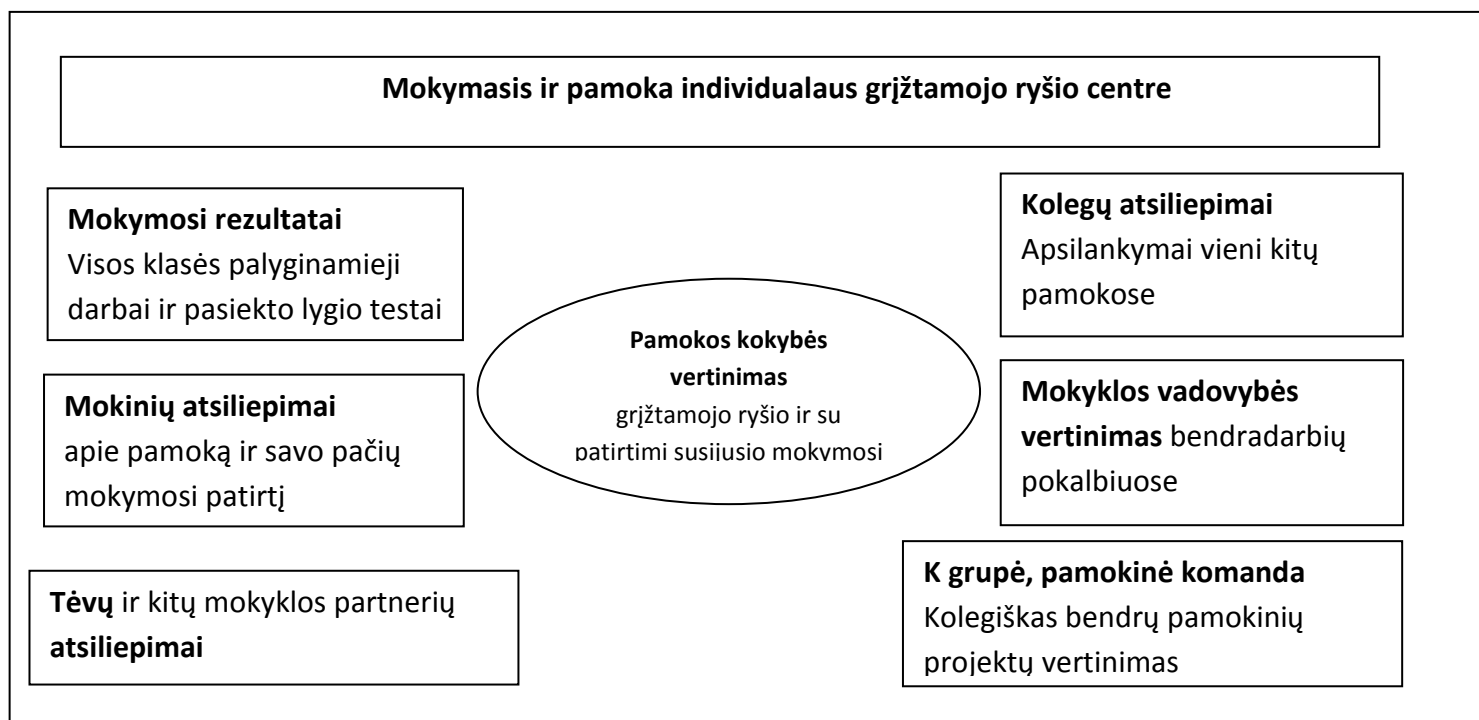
Mokymasis ir pamoka individualaus grįžtamojo ryšio centre

Mokymosi rezultatai
Visos klasės palyginamieji darbai ir pasiekto lygio testai

Kolegų atsiliepimai
Apsilankymai vieni kitų pamokose

Pamokos kokybės vertinimas
grįžtamojo ryšio ir su patirtimi susijusio mokymosi

Mokinių atsiliepimai
apie pamoką ir savo pačių mokymosi patirtį

Mokyklos vadovybės vertinimas bendradarbių pokalbiuose

Tėvų ir kitų mokyklos partnerių atsiliepimai

K grupė, pamokinė komanda
Kolegiškas bendrų pamokinių projektų vertinimas